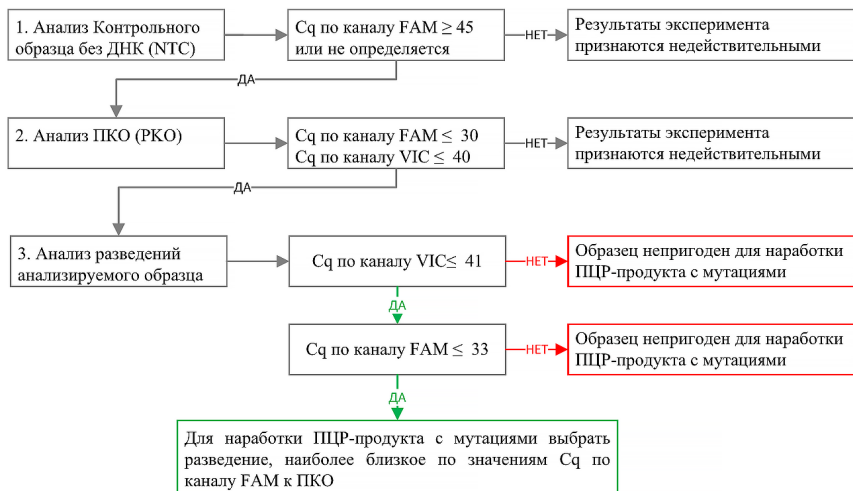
1. Анализ Контрольного образца без ДНК (NTC)

Cq по каналу FAM $\geq$ 45 или не определяется

НЕТ

Результаты эксперимента признаются недействительными

ДА

2. Анализ ПКО (PKO)

Cq по каналу FAM $\leq$ 30
Cq по каналу VIC $\leq$ 40

НЕТ

Результаты эксперимента признаются недействительными

ДА

3. Анализ разведений анализируемого образца

Cq по каналу VIC$\leq$ 41

НЕТ

Образец непригоден для наработки ПЦР-продукта с мутациями

ДА

Cq по каналу FAM $\leq$ 33

НЕТ

Образец непригоден для наработки ПЦР-продукта с мутациями

ДА

Для наработки ПЦР-продукта с мутациями выбрать разведение, наиболее близкое по значениям Cq по каналу FAM к ПКО